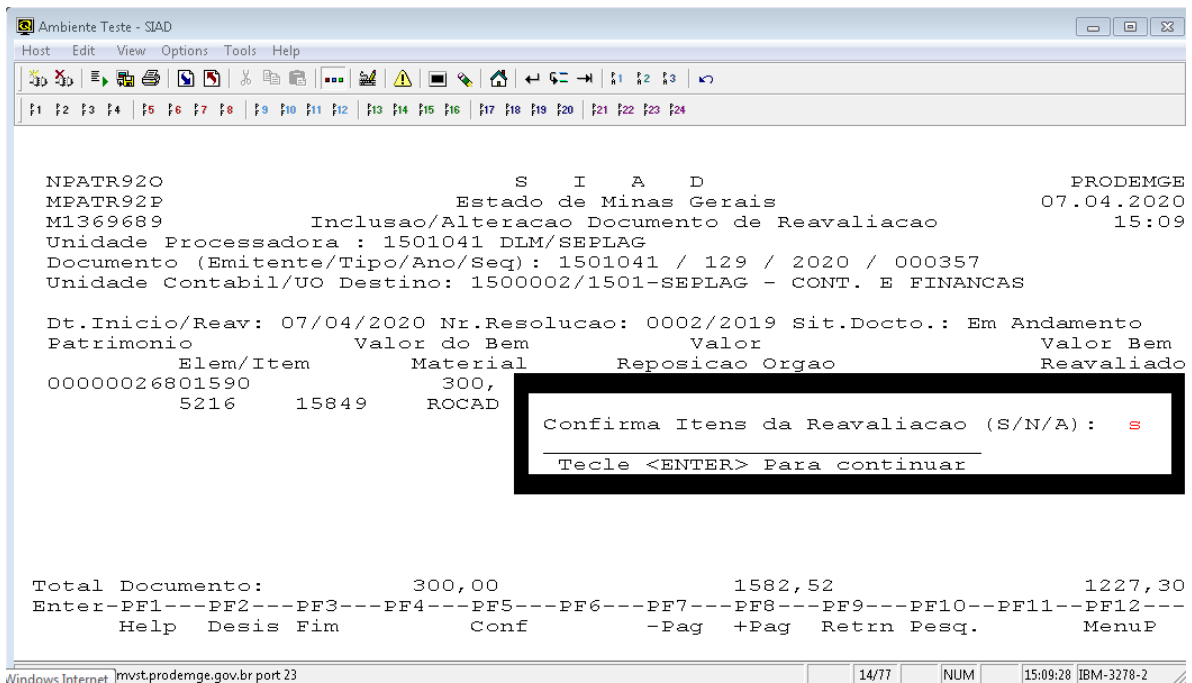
Ambiente Teste - SIAD

Host Edit View Options Tools Help

1 2 3 4 5 6 7 8 9 10 11 12 13 14 15 16 17 18 19 20 21 22 23 24

NPATR92O S I A D PRODEMGE
MPATR92P Estado de Minas Gerais 07.04.2020
M1369689 Inclusao/Alteracao Documento de Reavaliacao 15:09
Unidade Processadora : 1501041 DLM/SEPLAG
Documento (Emitente/Tipo/Ano/Seq): 1501041 / 129 / 2020 / 000357
Unidade Contabil/UO Destino: 1500002/1501-SEPLAG - CONT. E FINANCAS

Dt.Inicio/Reav: 07/04/2020 Nr.Resolucao: 0002/2019 Sit.Docto.: Em Andamento
Patrimonio Valor do Bem Valor Valor Bem
Elem/Item Material Reposicao Orgao Reavaliado
00000026801590 300,
5216 15849 ROCAD

Confirma Itens da Reavaliacao (S/N/A): s
Tecle <ENTER> Para continuar

Total Documento: 300,00 1582,52 1227,30
Enter-PF1---PF2---PF3---PF4---PF5---PF6---PF7---PF8---PF9---PF10--PF11--PF12---
Help Desis Fim Conf -Pag +Pag Retrn Pesq. MenuP

Windows Internet mvst.prodemge.gov.br port 23 14/77 NUM 15:09:28 IBM-3278-2